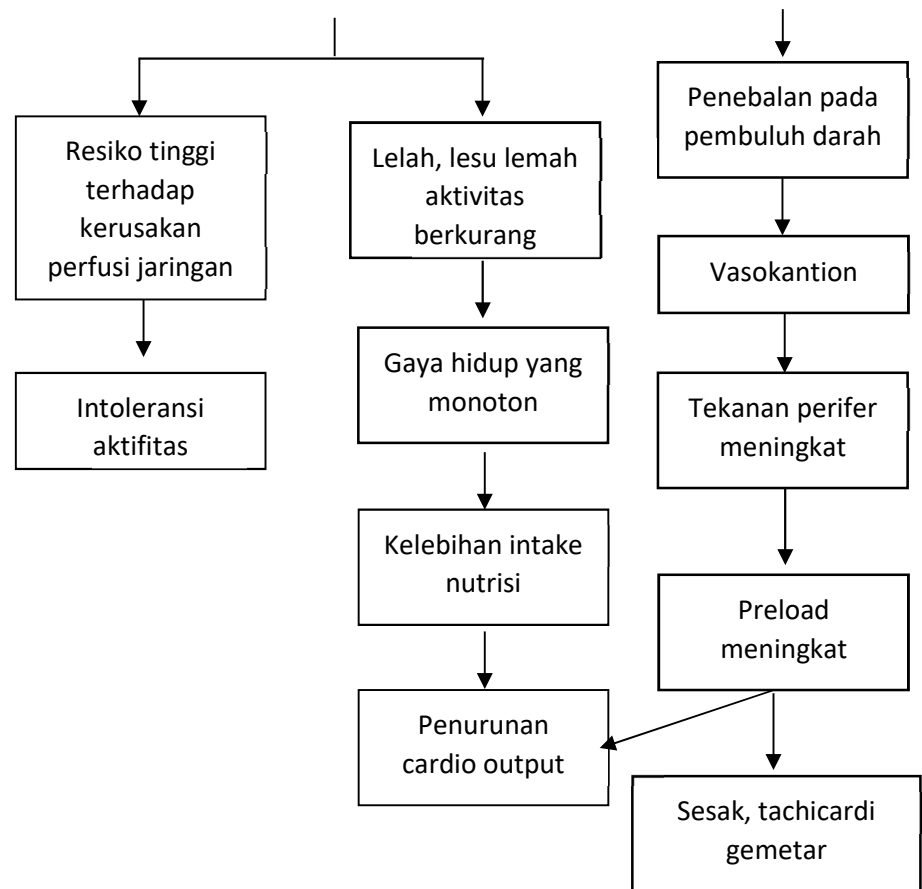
Resiko tinggi terhadap kerusakan perfusi jaringan

Intoleransi aktifitas

Lelah, lesu lemah aktivitas berkurang

Gaya hidup yang monoton

Kelebihan intake nutrisi

Penurunan cardio output

Penebalan pada pembuluh darah

Vasokantion

Tekanan perifer meningkat

Preload meningkat

Sesak, tachicardi gemetar